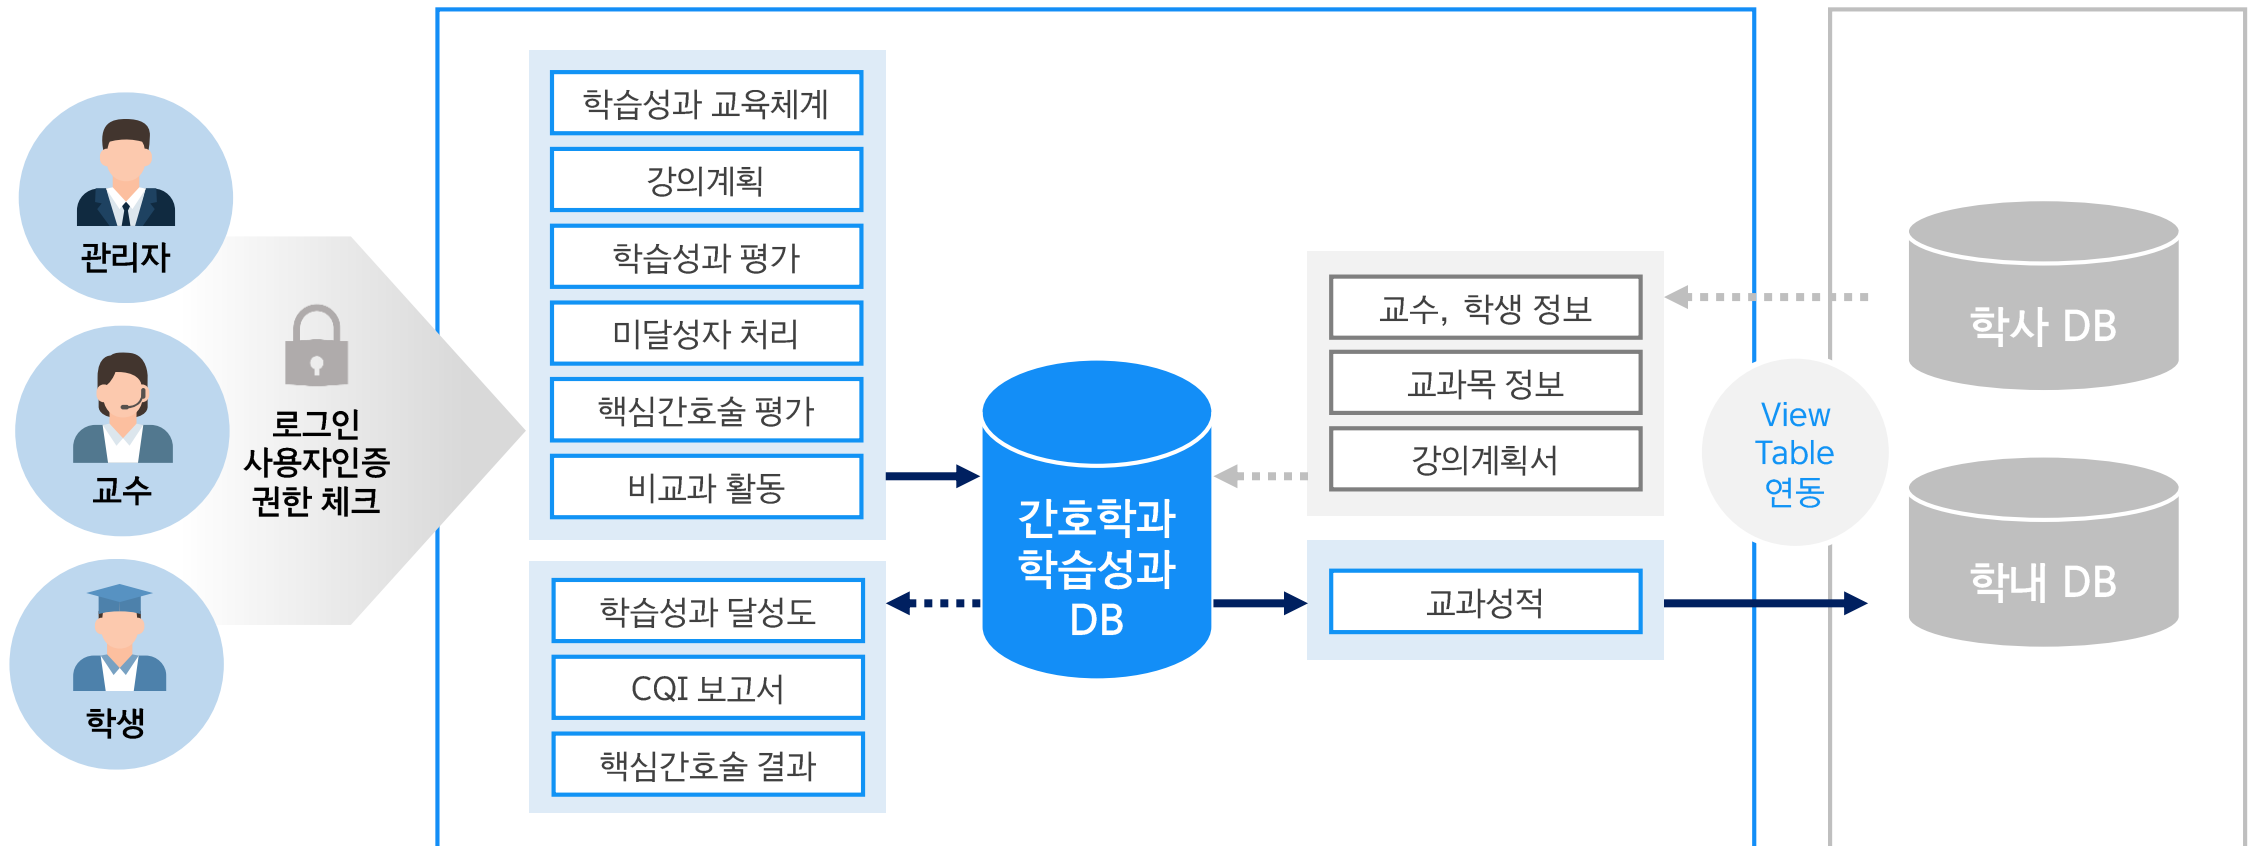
관리자

교수

학생

로그인
사용자인증
권한 체크

학습성과 교육체계

강의계획

학습성과 평가

미달성자 처리

핵심간호술 평가

비교과 활동

학습성과 달성도

CQI 보고서

핵심간호술 결과

간호학과
학습성과
DB

교수, 학생 정보

교과목 정보

강의계획서

교과성적

View
Table
연동

학사 DB

학내 DB